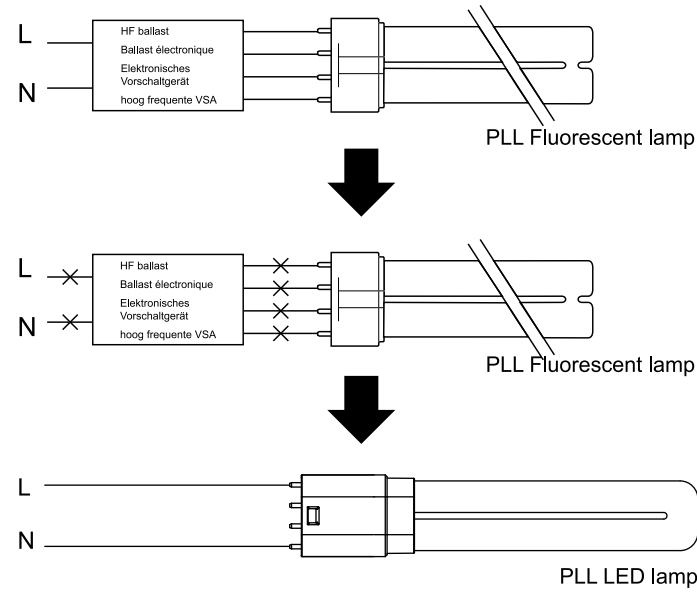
L

N

HF ballast
Ballast électronique
Elektronisches Vorschaltgerät
hoog frequente VSA

PLL Fluorescent lamp

L

N

HF ballast
Ballast électronique
Elektronisches Vorschaltgerät
hoog frequente VSA

PLL Fluorescent lamp

L

N

PLL LED lamp